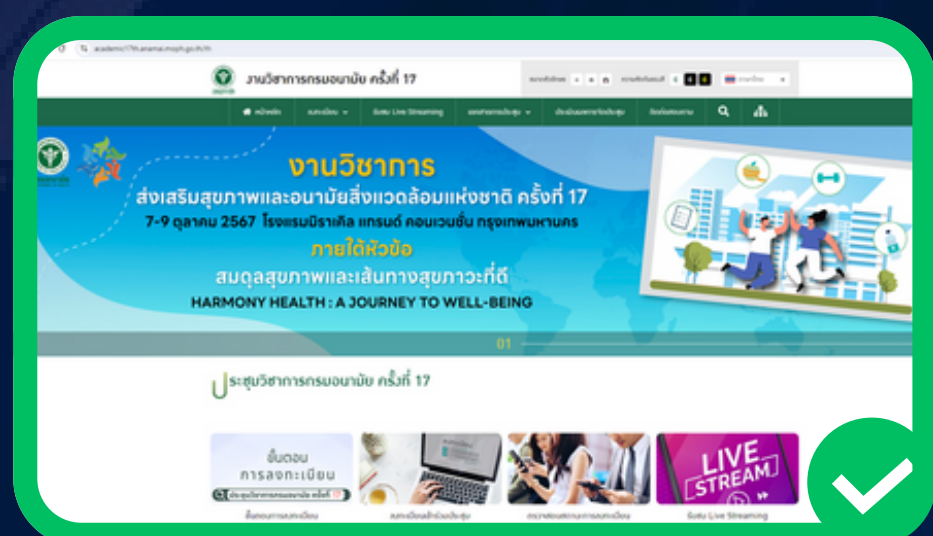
academic17th.anamai.moph.go.th/th

งานวิชาการกรมอนามัย ครั้งที่ 17

หน้าหลัก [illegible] รับชม Live Streaming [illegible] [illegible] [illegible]

งานวิชาการ

ส่งเสริมสุขภาพและอนามัยสิ่งแวดล้อมแห่งชาติ ครั้งที่ 17

7-9 ตุลาคม 2567 โรงแรมมิราเคิล แกรนด์ คอนเวนชั่น กรุงเทพมหานคร

ภายใต้หัวข้อ

สมดุลสุขภาพและเส้นทางสุขภาวะที่ดี

HARMONY HEALTH : A JOURNEY TO WELL-BEING

01

ประชุมวิชาการกรมอนามัย ครั้งที่ 17

ขั้นตอน การลงทะเบียน

ประชุมวิชาการกรมอนามัย ครั้งที่ 17

LIVE STREAM

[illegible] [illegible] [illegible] รับชม Live Streaming